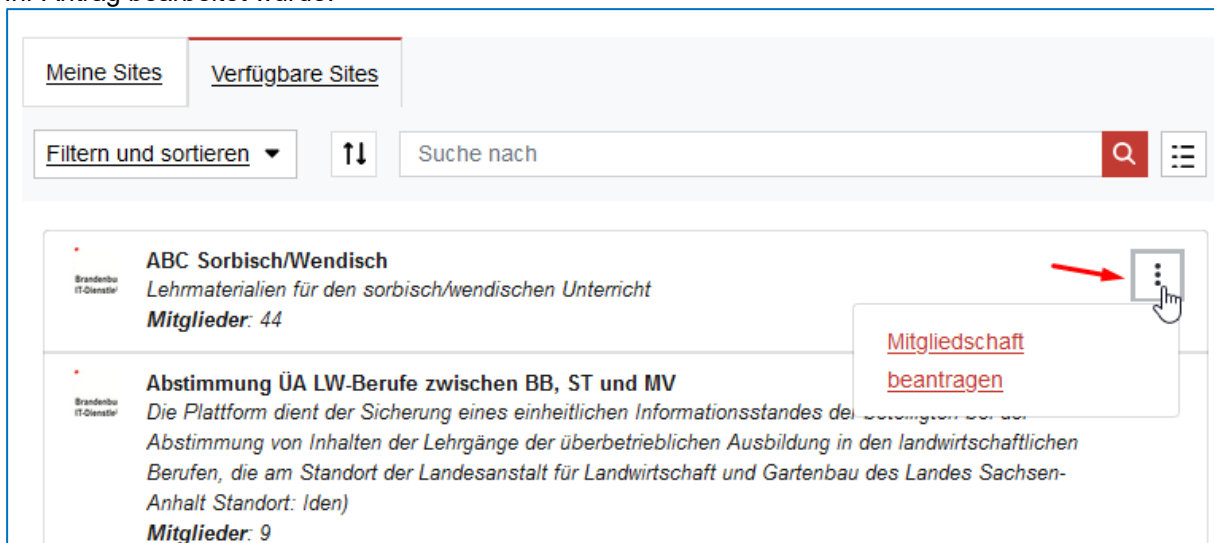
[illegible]

Meine Sites

Verfügbare Sites

Filtern und sortieren

Suche nach

Brandenbu IT-Dienstle

ABC Sorbisch/Wendisch

*Lehrmaterialien für den sorbisch/wendischen Unterricht*

***Mitglieder**: 44*

Mitgliedschaft beantragen

Brandenbu IT-Dienstle

Abstimmung ÜA LW-Berufe zwischen BB, ST und MV

*Die Plattform dient der Sicherung eines einheitlichen Informationsstandes de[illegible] Abstimmung von Inhalten der Lehrgänge der überbetrieblichen Ausbildung in den landwirtschaftlichen Berufen, die am Standort der Landesanstalt für Landwirtschaft und Gartenbau des Landes Sachsen-Anhalt Standort: Iden)*

***Mitglieder**: 9*